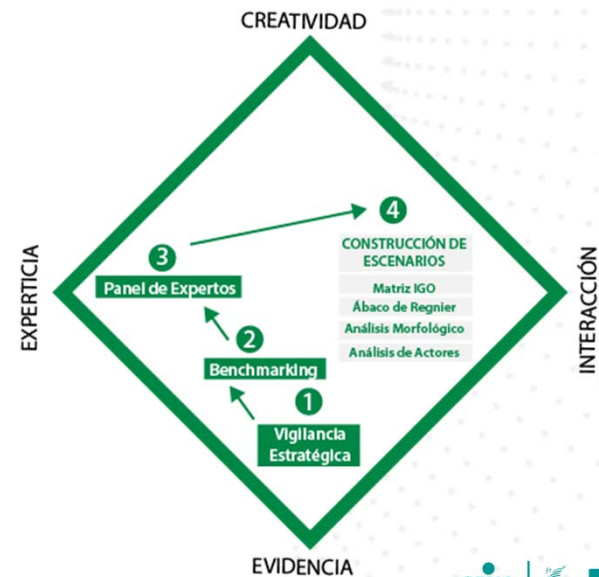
CREATIVIDAD

EXPERTICIA

INTERACCIÓN

EVIDENCIA

4

CONSTRUCCIÓN DE ESCENARIOS

Matriz IGO

Ábaco de Regnier

Análisis Morfológico

Análisis de Actores

3

Panel de Expertos

2

Benchmarking

1

Vigilancia Estratégica